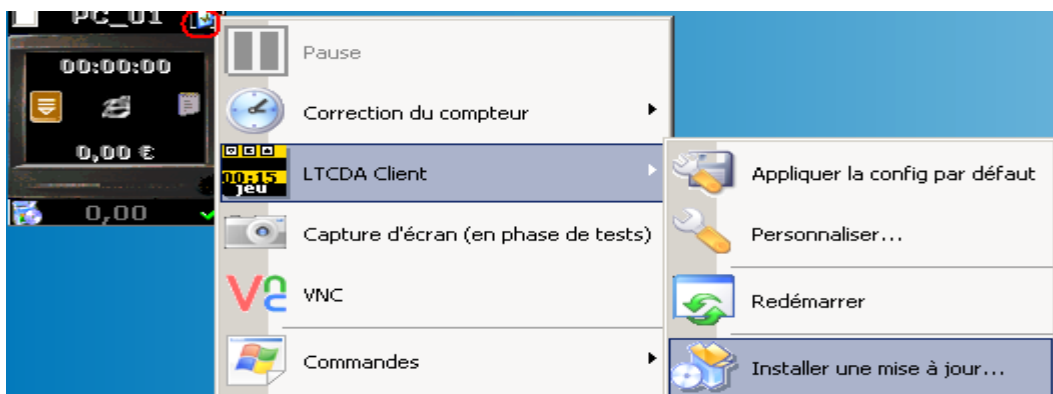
PC_01

00:00:00

0,00 €

0,00

Pause

Correction du compteur

LTCDA Client

Capture d'écran (en phase de tests)

VNC

Commandes

Appliquer la config par défaut

Personnaliser...

Redémarrer

Installer une mise à jour...

00:15
jeu